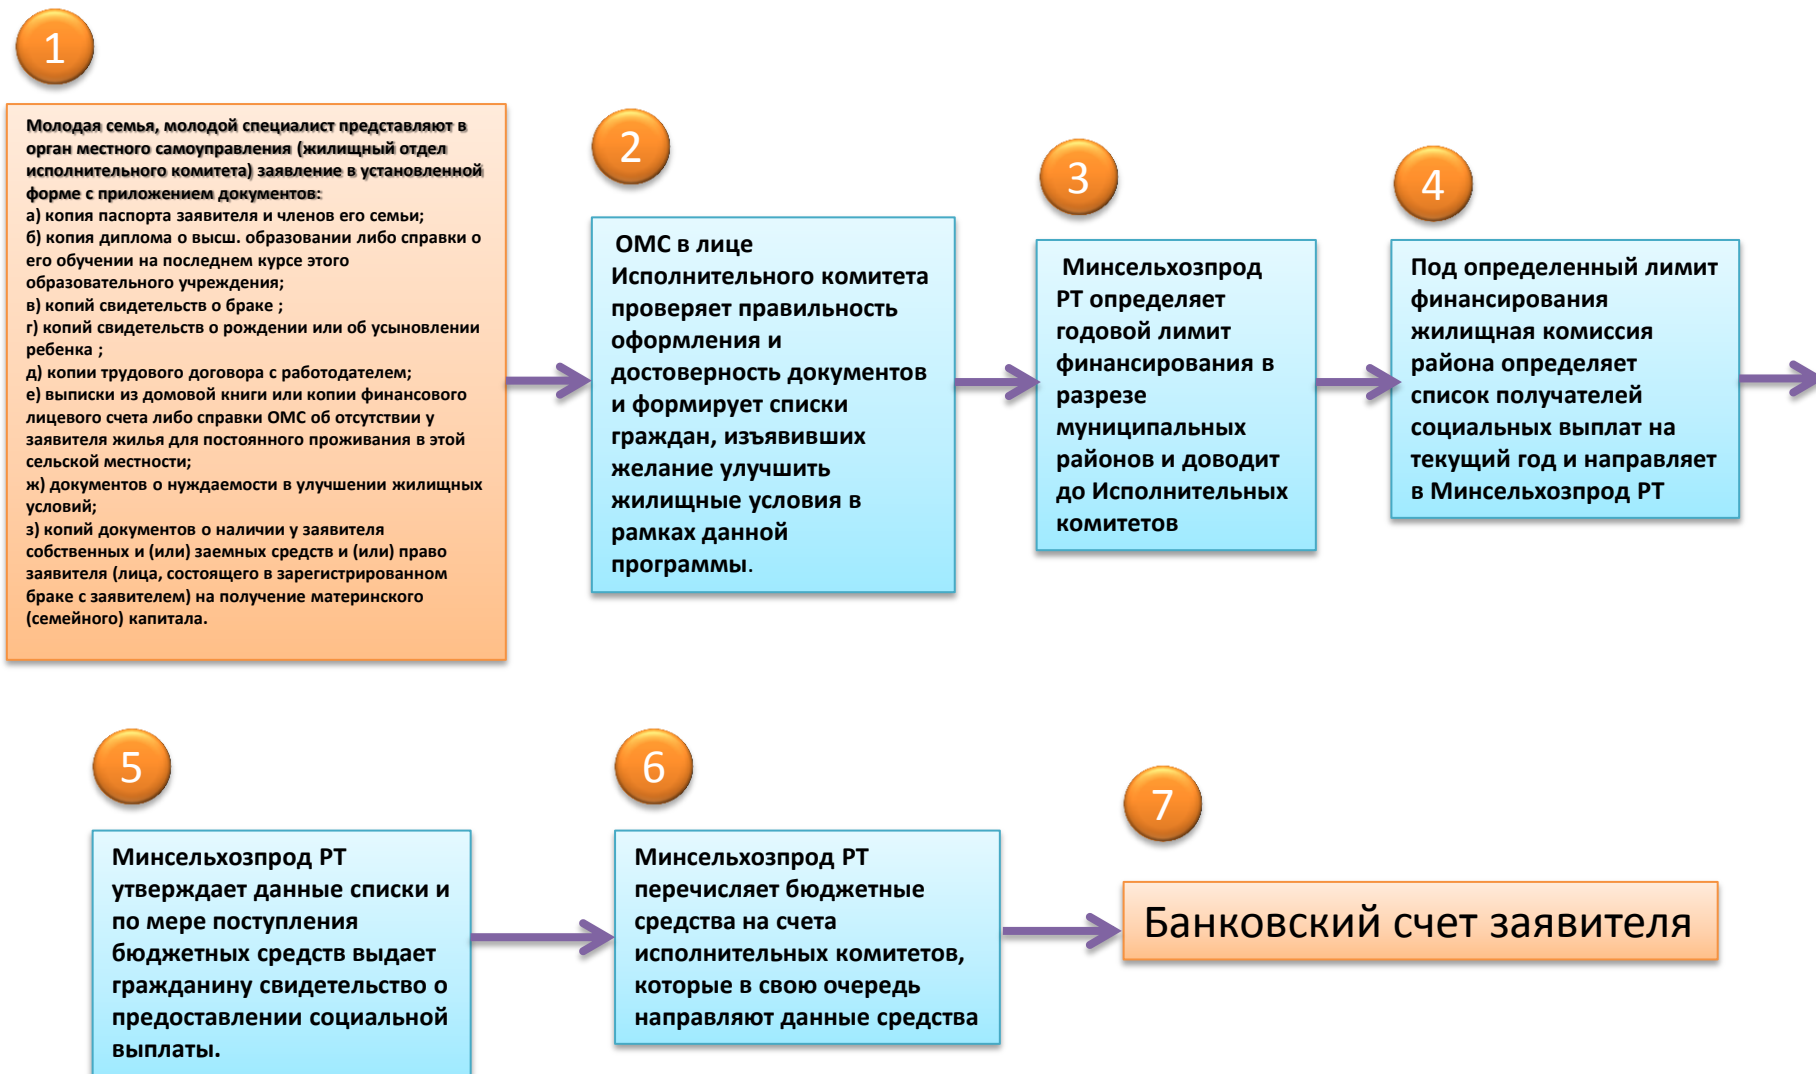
1

Молодая семья, молодой специалист представляют в орган местного самоуправления (жилищный отдел исполнительного комитета) заявление в установленной форме с приложением документов:
а) копия паспорта заявителя и членов его семьи;
б) копия диплома о высш. образовании либо справки о его обучении на последнем курсе этого образовательного учреждения;
в) копий свидетельств о браке ;
г) копий свидетельств о рождении или об усыновлении ребенка ;
д) копии трудового договора с работодателем;
е) выписки из домовой книги или копии финансового лицевого счета либо справки ОМС об отсутствии у заявителя жилья для постоянного проживания в этой сельской местности;
ж) документов о нуждаемости в улучшении жилищных условий;
з) копий документов о наличии у заявителя собственных и (или) заемных средств и (или) право заявителя (лица, состоящего в зарегистрированном браке с заявителем) на получение материнского (семейного) капитала.

2

ОМС в лице Исполнительного комитета проверяет правильность оформления и достоверность документов и формирует списки граждан, изъявивших желание улучшить жилищные условия в рамках данной программы.

3

Минсельхозпрод РТ определяет годовой лимит финансирования в разрезе муниципальных районов и доводит до Исполнительных комитетов

4

Под определенный лимит финансирования жилищная комиссия района определяет список получателей социальных выплат на текущий год и направляет в Минсельхозпрод РТ

5

Минсельхозпрод РТ утверждает данные списки и по мере поступления бюджетных средств выдает гражданину свидетельство о предоставлении социальной выплаты.

6

Минсельхозпрод РТ перечисляет бюджетные средства на счета исполнительных комитетов, которые в свою очередь направляют данные средства

7

Банковский счет заявителя